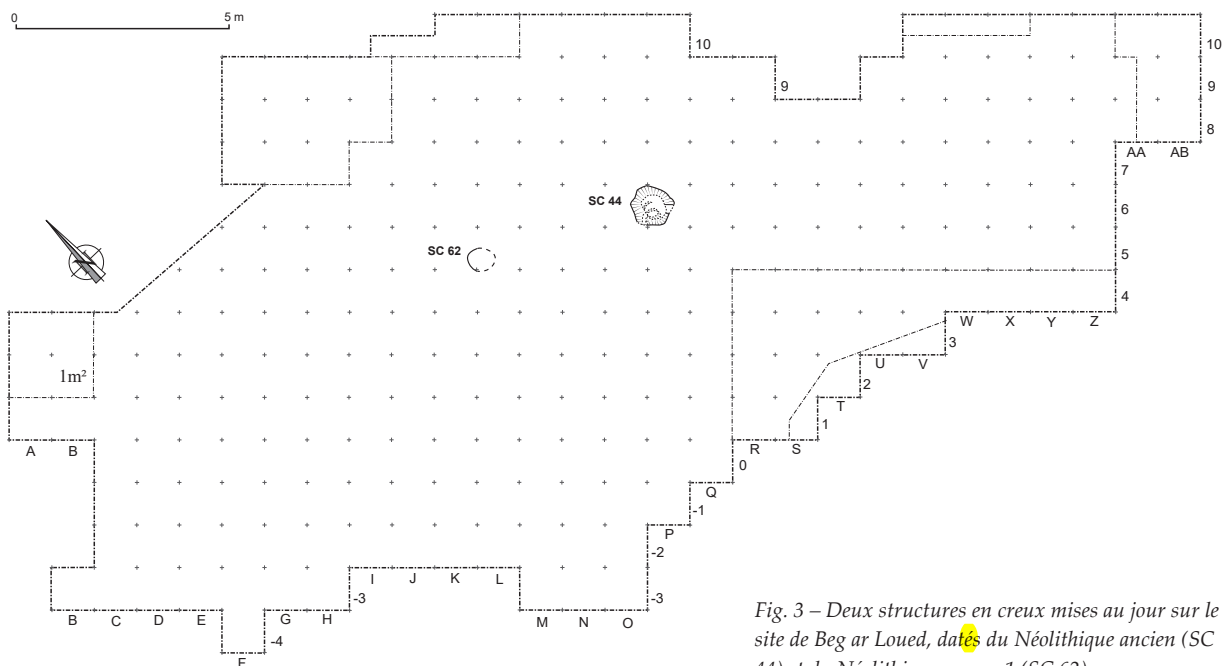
0
5 m

10
9
10
9
8
AA AB
7
6
5
4
SC 44
SC 62
W X Y Z
3
U V
2
T
1
R S
0
Q
-1
P
-2
-3
1m²
A B
B C D E
F
G H
-4
-3
I J K L
M N O

Fig. 3 – Deux structures en creux mises au jour sur le site de Beg ar Loued, datés du Néolithique ancien (SC 44) et du Néolithique moyen 1 (SC 62).